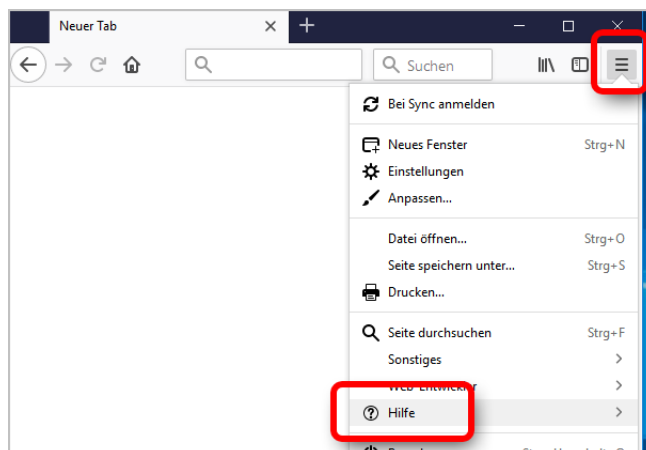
Neuer Tab

Suchen

Bei Sync anmelden

Neues Fenster Strg+N
Einstellungen
Anpassen...

Datei öffnen... Strg+O
Seite speichern unter... Strg+S
Drucken...

Seite durchsuchen Strg+F
Sonstiges
Web-Entwickler
Hilfe

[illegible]